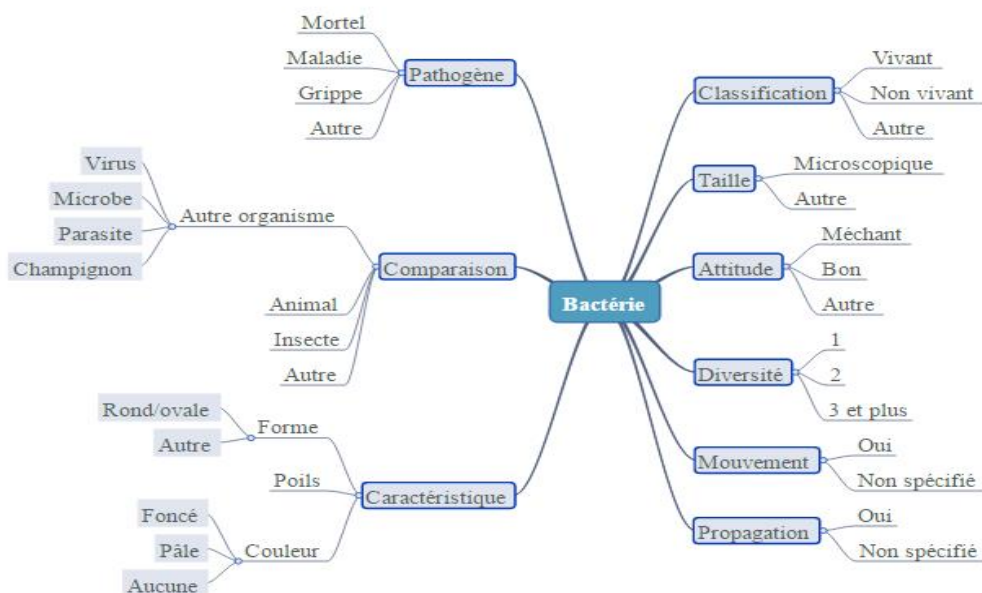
Bactérie

Pathogène
Mortel
Maladie
Grippe
Autre

Comparaison
Autre organisme
Virus
Microbe
Parasite
Champignon
Animal
Insecte
Autre

Caractéristique
Forme
Rond/ovale
Autre
Poils
Couleur
Foncé
Pâle
Aucune

Classification
Vivant
Non vivant
Autre

Taille
Microscopique
Autre

Attitude
Méchant
Bon
Autre

Diversité
1
2
3 et plus

Mouvement
Oui
Non spécifié

Propagation
Oui
Non spécifié